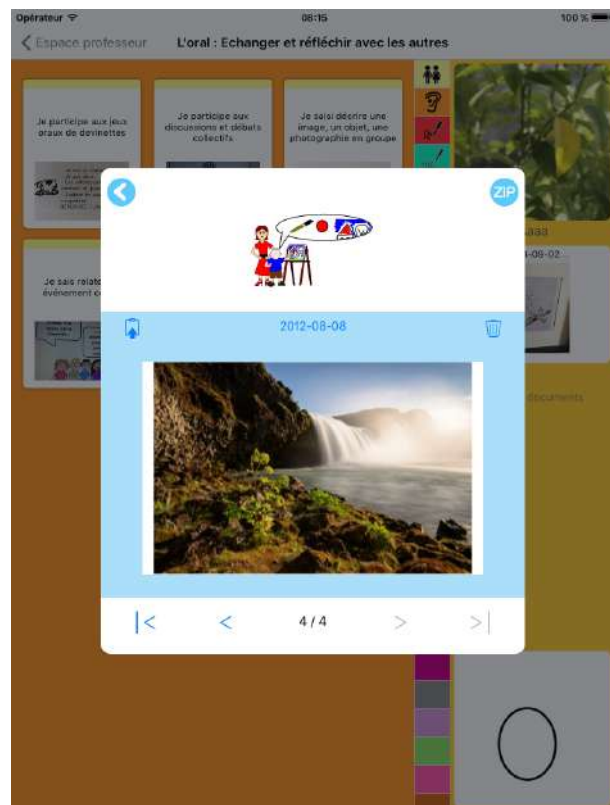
Opérateur 08:15 100 %

< Espace professeur L'oral : Echanger et réfléchir avec les autres

Je participe aux jeux oraux de devinettes

Je participe aux discussions et débats collectifs

Je sais décrire une image, un objet, une photographie en groupe

Je sais relate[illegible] événement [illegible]

ZIP

2012-08-08

-08-02

documents

|< < 4 / 4 > >|